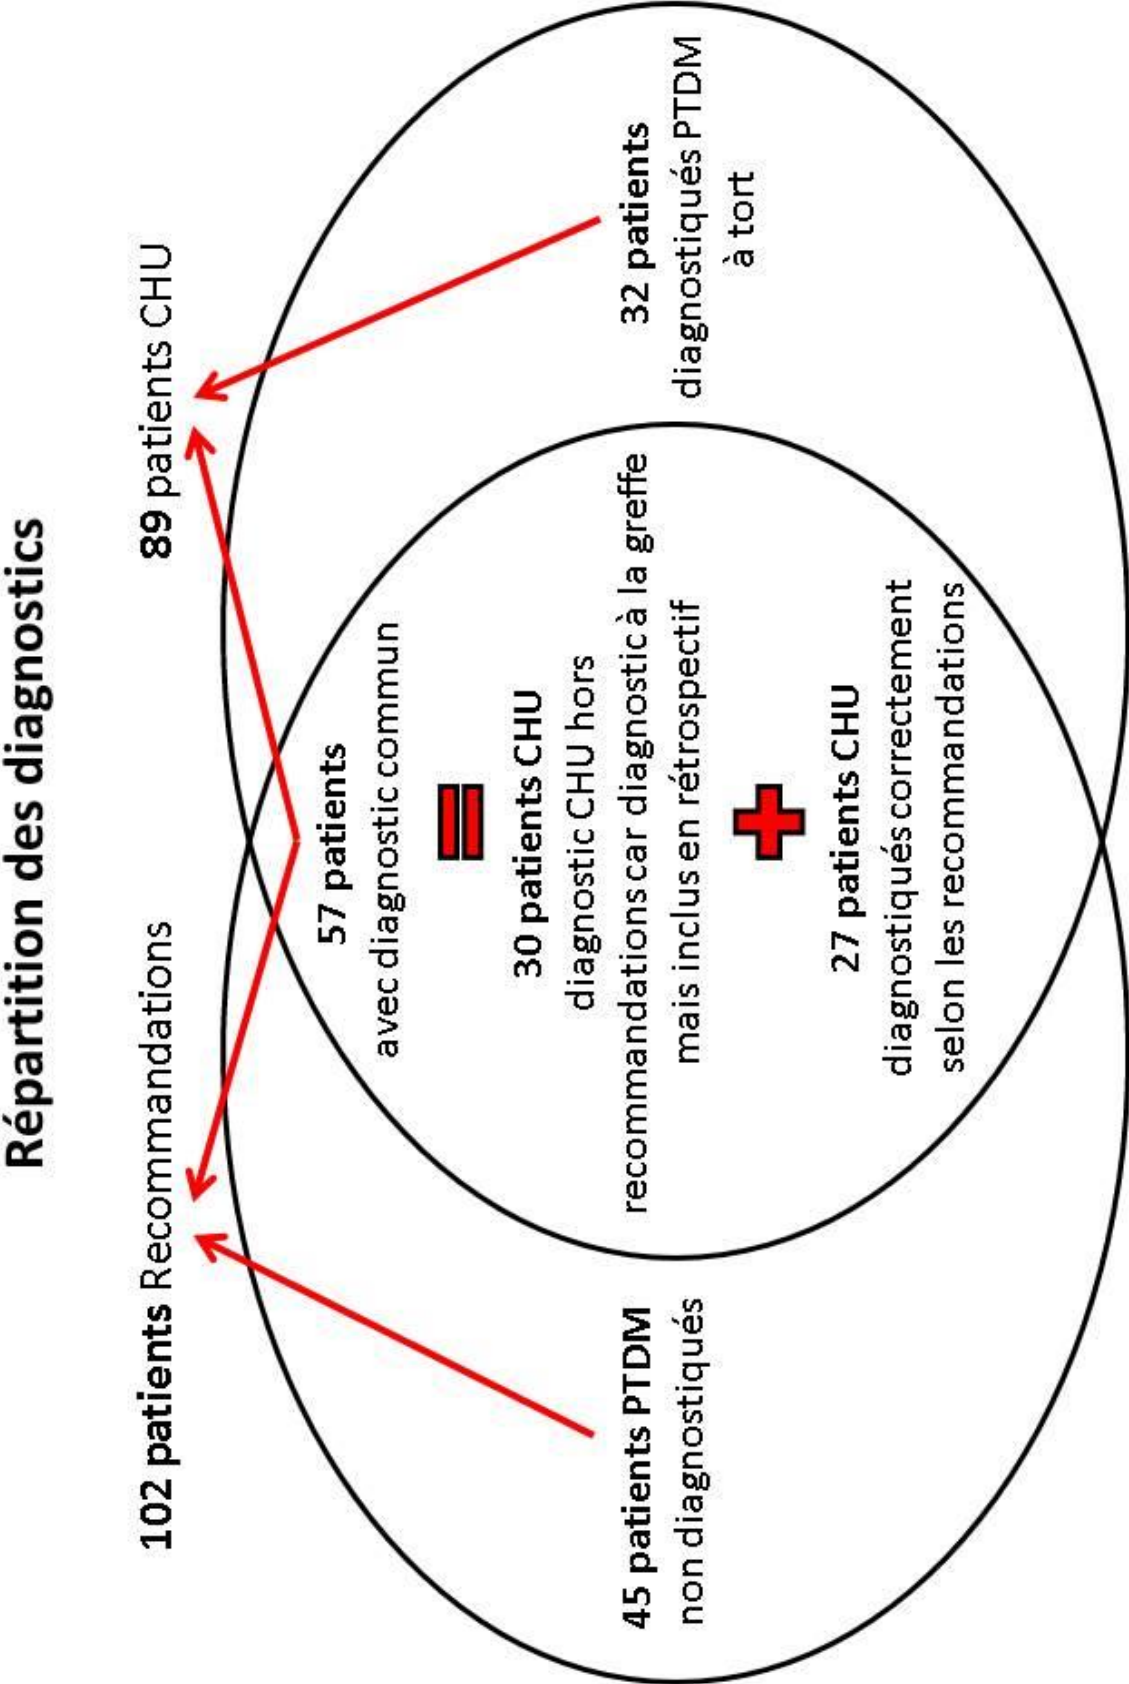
Répartition des diagnostics

102 patients Recommandations

89 patients CHU

45 patients PTDM non diagnostiqués

57 patients avec diagnostic commun

=

30 patients CHU diagnostic CHU hors recommandations car diagnostic à la greffe mais inclus en rétrospectif

+

27 patients CHU diagnostiqués correctement selon les recommandations

32 patients diagnostiqués PTDM à tort